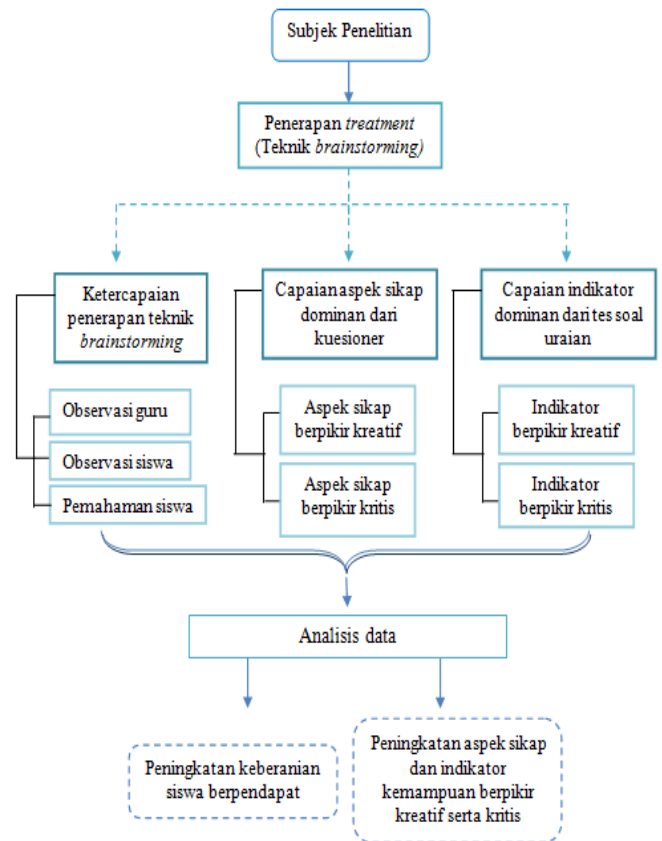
Subjek Penelitian

Penerapan *treatment* (Teknik *brainstorming)*

Ketercapaian penerapan teknik *brainstorming*

Observasi guru

Observasi siswa

Pemahaman siswa

Capaianaspek sikap dominan dari kuesioner

Aspek sikap berpikir kreatif

Aspek sikap berpikir kritis

Capaian indikator dominan dari tes soal uraian

Indikator berpikir kreatif

Indikator berpikir kritis

Analisis data

Peningkatan keberanian siswa berpendapat

Peningkatan aspek sikap dan indikator kemampuan berpikir kreatif serta kritis